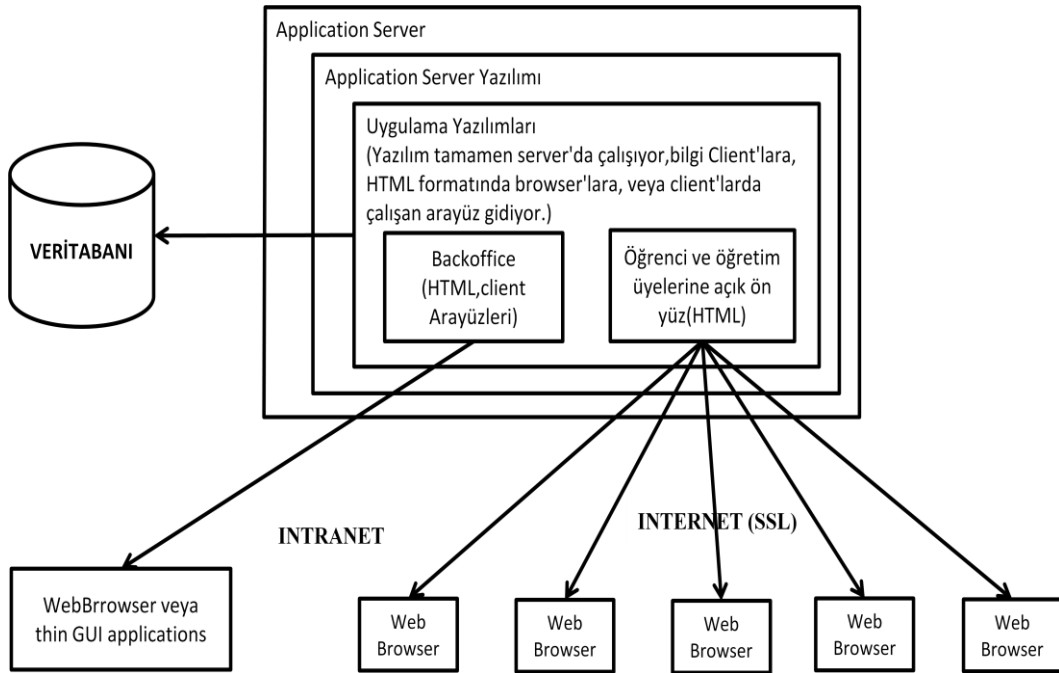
Application Server

Application Server Yazılımı

Uygulama Yazılımları
(Yazılım tamamen server'da çalışıyor,bilgi Client'lara, HTML formatında browser'lara, veya client'larda çalışan arayüz gidiyor.)

VERİTABANI

Backoffice (HTML,client Arayüzleri)

Öğrenci ve öğretim üyelerine açık ön yüz(HTML)

INTRANET

INTERNET (SSL)

WebBrrowser veya thin GUI applications

Web Browser

Web Browser

Web Browser

Web Browser

Web Browser